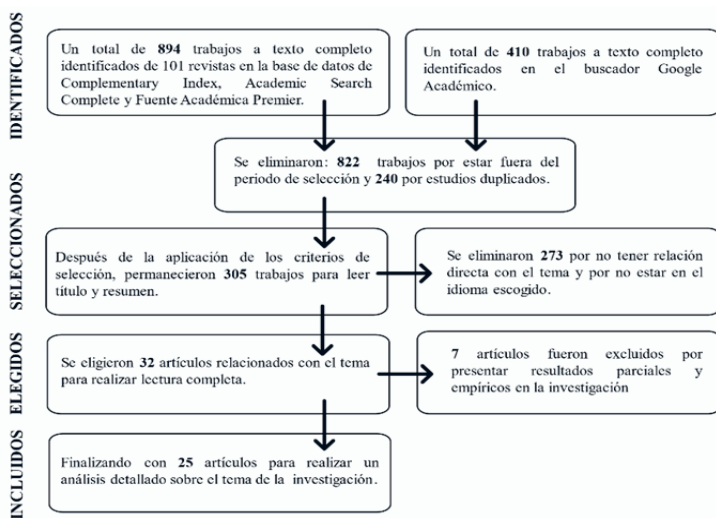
IDENTIFICADOS

Un total de **894** trabajos a texto completo identificados de 101 revistas en la base de datos de Complementary Index, Academic Search Complete y Fuente Académica Premier.

Un total de **410** trabajos a texto completo identificados en el buscador Google Académico.

SELECCIONADOS

Se eliminaron: **822** trabajos por estar fuera del periodo de selección y **240** por estudios duplicados.

Después de la aplicación de los criterios de selección, permanecieron **305** trabajos para leer título y resumen.

Se eliminaron **273** por no tener relación directa con el tema y por no estar en el idioma escogido.

ELEGIDOS

Se eligieron **32** artículos relacionados con el tema para realizar lectura completa.

**7** artículos fueron excluidos por presentar resultados parciales y empíricos en la investigación

INCLUIDOS

Finalizando con **25** artículos para realizar un análisis detallado sobre el tema de la investigación.